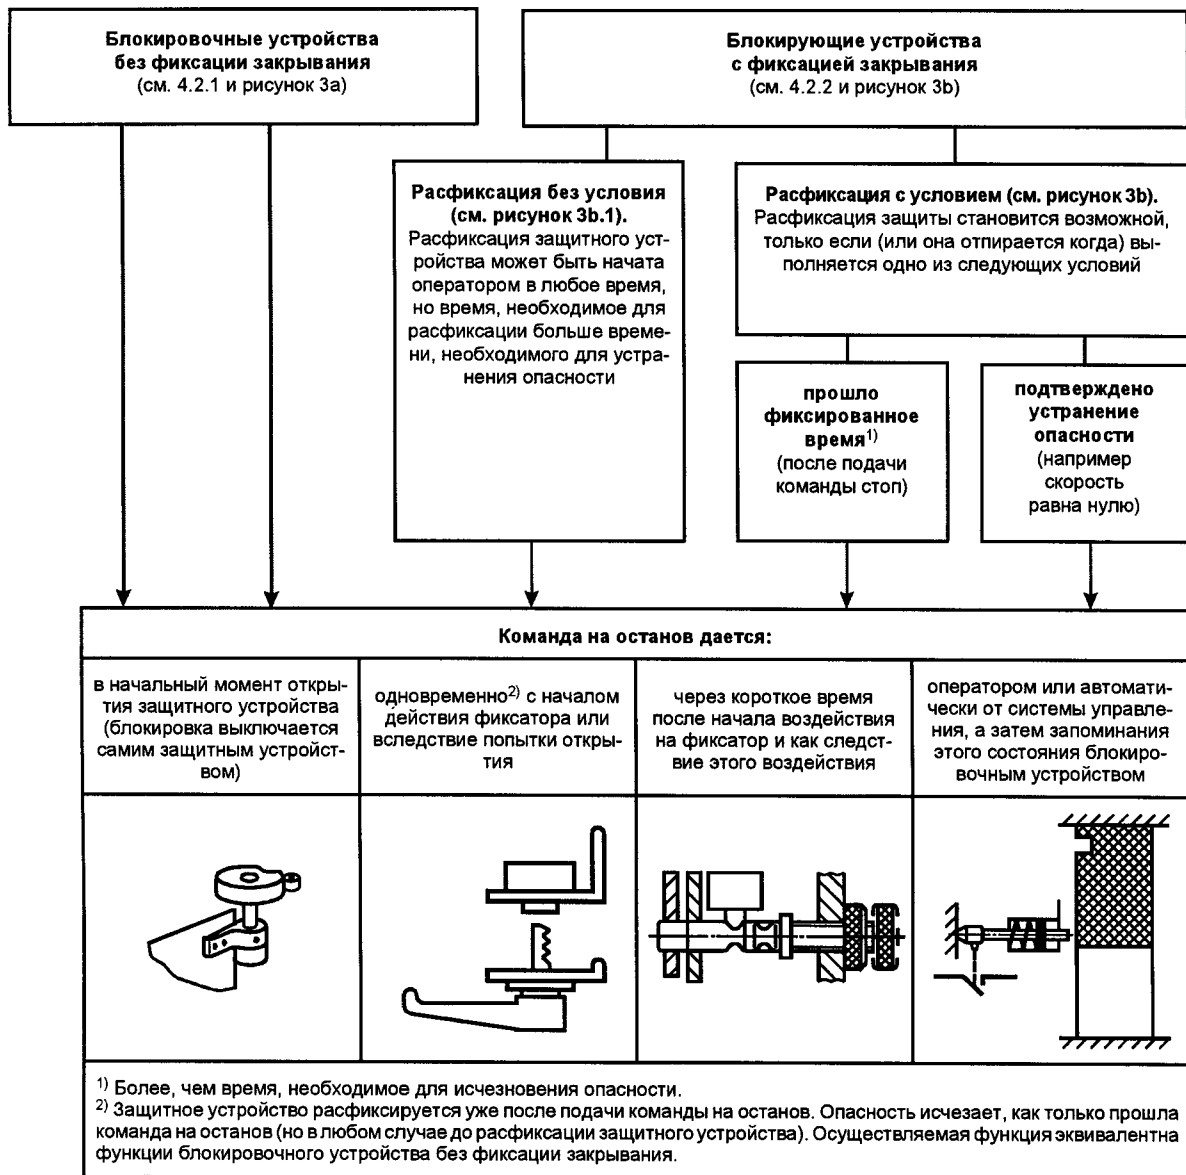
Блокировочные устройства без фиксации закрывания (см. 4.2.1 и рисунок 3а)

Блокирующие устройства с фиксацией закрывания (см. 4.2.2 и рисунок 3b)

Расфиксация без условия (см. рисунок 3b.1). Расфиксация защитного устройства может быть начата оператором в любое время, но время, необходимое для расфиксации больше времени, необходимого для устранения опасности

Расфиксация с условием (см. рисунок 3b). Расфиксация защиты становится возможной, только если (или она отпирается когда) выполняется одно из следующих условий

прошло фиксированное время$^{1)}$ (после подачи команды стоп)

подтверждено устранение опасности (например скорость равна нулю)

Команда на останов дается:

| в начальный момент открытия защитного устройства (блокировка выключается самим защитным устройством) | одновременно$^{2)}$ с началом действия фиксатора или вследствие попытки открытия | через короткое время после начала воздействия на фиксатор и как следствие этого воздействия | оператором или автоматически от системы управления, а затем запоминания этого состояния блокировочным устройством |
|---|---|---|---|

$^{1)}$ Более, чем время, необходимое для исчезновения опасности.
$^{2)}$ Защитное устройство расфиксируется уже после подачи команды на останов. Опасность исчезает, как только прошла команда на останов (но в любом случае до расфиксации защитного устройства). Осуществляемая функция эквивалентна функции блокировочного устройства без фиксации закрывания.